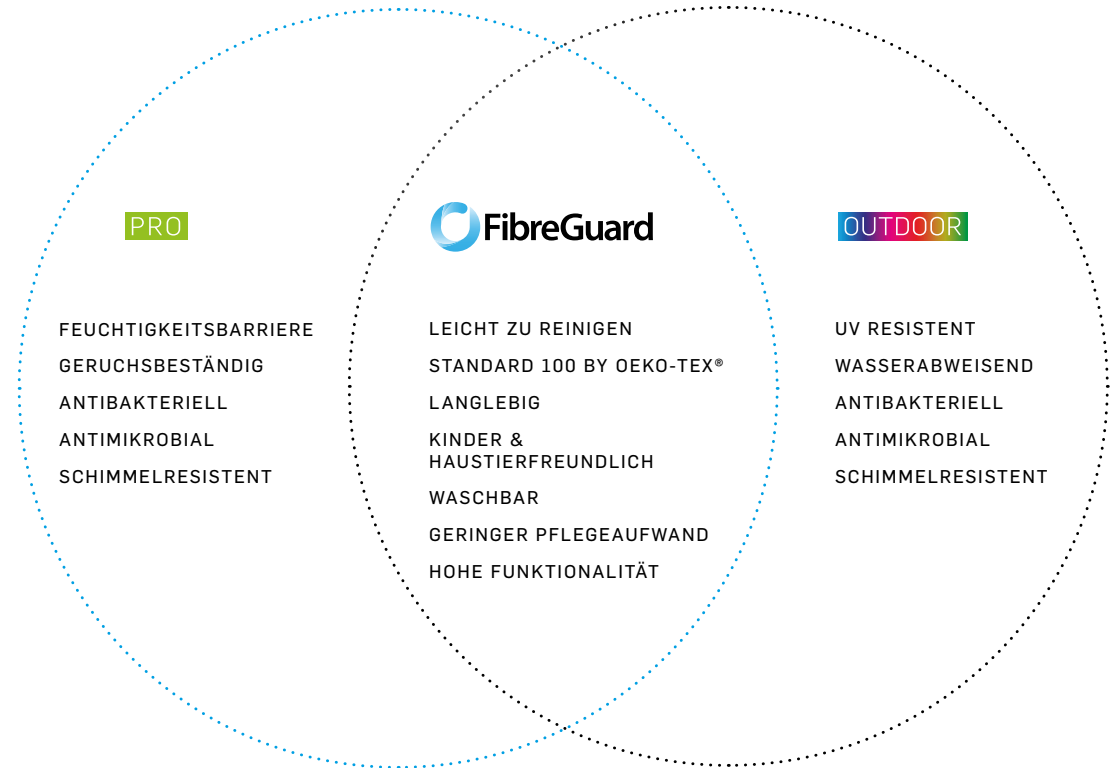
PRO

FEUCHTIGKEITSBARRIERE
GERUCHSBESTÄNDIG
ANTIBAKTERIELL
ANTIMIKROBIAL
SCHIMMELRESISTENT

FibreGuard

LEICHT ZU REINIGEN
STANDARD 100 BY OEKO-TEX®
LANGLEBIG
KINDER & HAUSTIERFREUNDLICH
WASCHBAR
GERINGER PFLEGEAUFWAND
HOHE FUNKTIONALITÄT

OUTDOOR

UV RESISTENT
WASSERABWEISEND
ANTIBAKTERIELL
ANTIMIKROBIAL
SCHIMMELRESISTENT